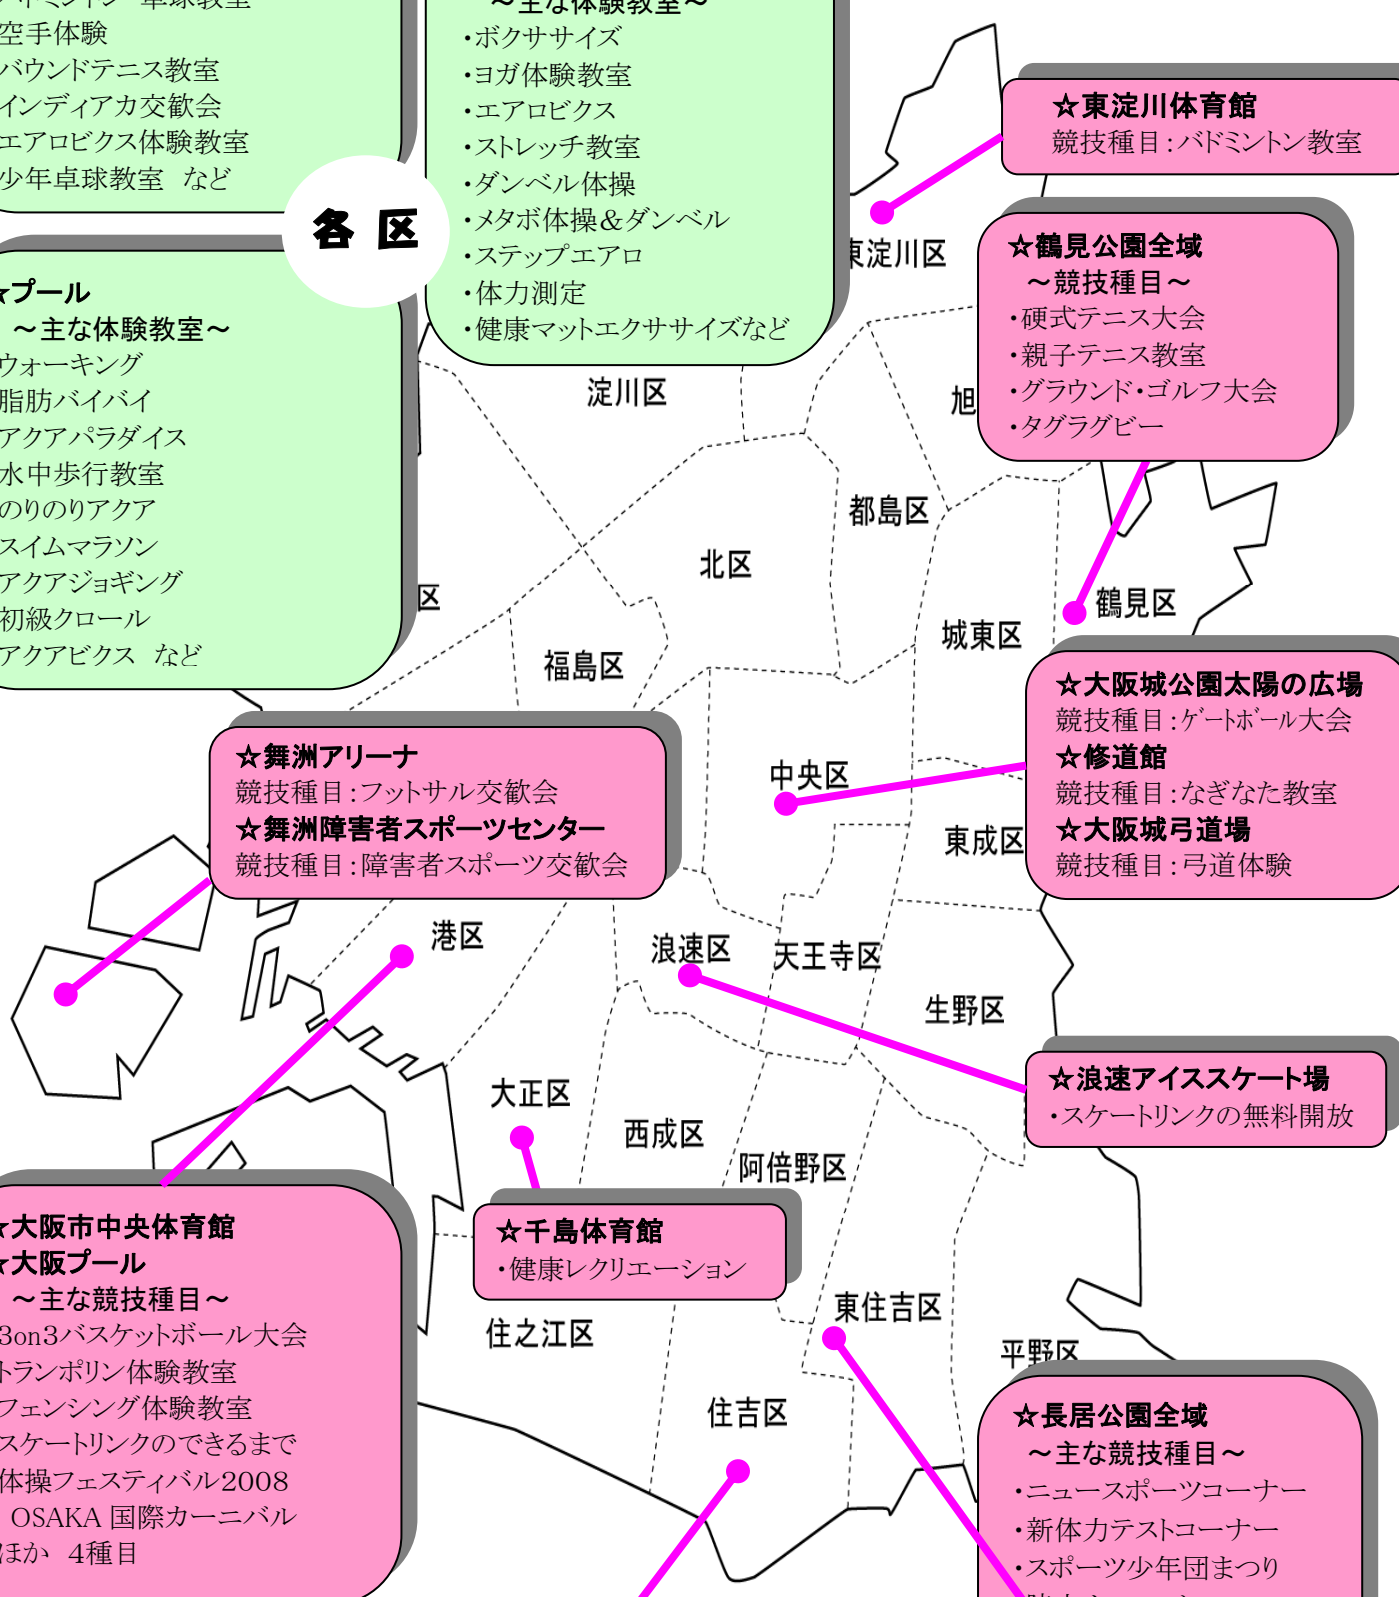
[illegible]ミントン・卓球教室
空手体験
バウンドテニス教室
インディアカ交歓会
エアロビクス体験教室
少年卓球教室　など

～主な体験教室～
・ボクササイズ
・ヨガ体験教室
・エアロビクス
・ストレッチ教室
・ダンベル体操
・メタボ体操＆ダンベル
・ステップエアロ
・体力測定
・健康マットエクササイズなど

各区

☆プール
～主な体験教室～
ウォーキング
脂肪バイバイ
アクアパラダイス
水中歩行教室
のりのりアクア
スイムマラソン
アクアジョギング
初級クロール
アクアビクス　など

☆東淀川体育館
競技種目：バドミントン教室

東淀川区

☆鶴見公園全域
～競技種目～
・硬式テニス大会
・親子テニス教室
・グラウンド・ゴルフ大会
・タグラグビー

淀川区
旭
都島区
北区
区
福島区
城東区
鶴見区

☆大阪城公園太陽の広場
競技種目：ゲートボール大会
☆修道館
競技種目：なぎなた教室
☆大阪城弓道場
競技種目：弓道体験

☆舞洲アリーナ
競技種目：フットサル交歓会
☆舞洲障害者スポーツセンター
競技種目：障害者スポーツ交歓会

中央区
東成区
港区
浪速区
天王寺区
生野区

☆浪速アイススケート場
・スケートリンクの無料開放

大正区
西成区
阿倍野区

☆大阪市中央体育館
☆大阪プール
～主な競技種目～
3on3バスケットボール大会
トランポリン体験教室
フェンシング体験教室
スケートリンクのできるまで
体操フェスティバル2008
OSAKA 国際カーニバル
ほか　4種目

☆千島体育館
・健康レクリエーション

住之江区
東住吉区
平野区
住吉区

☆長居公園全域
～主な競技種目～
・ニュースポーツコーナー
・新体力テストコーナー
・スポーツ少年団まつり
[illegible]